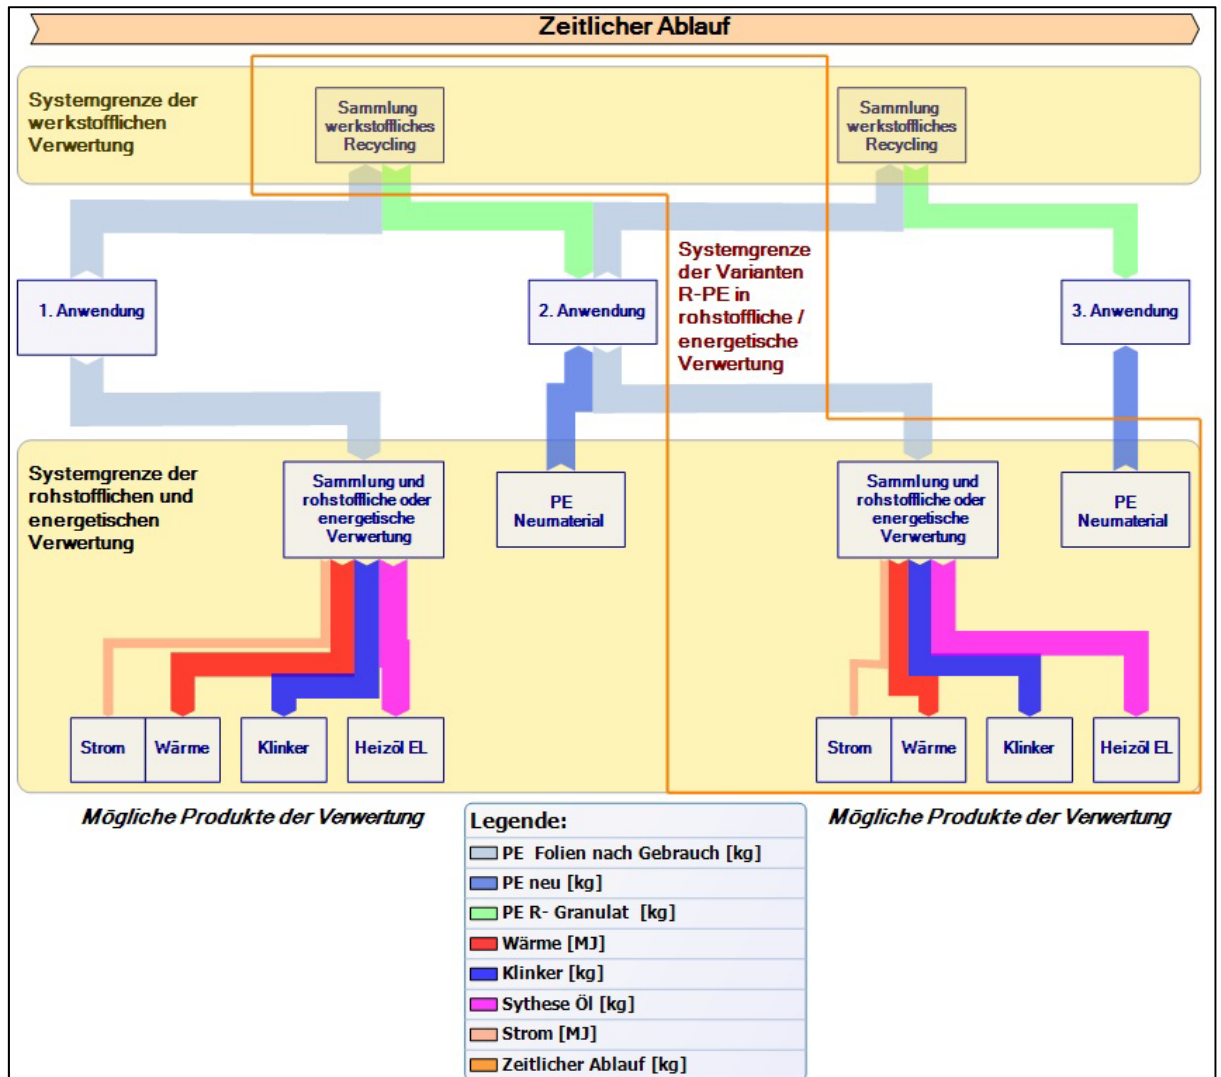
Zeitlicher Ablauf

Systemgrenze der werkstofflichen Verwertung

Sammlung werkstoffliches Recycling

Sammlung werkstoffliches Recycling

Systemgrenze der Varianten R-PE in rohstoffliche / energetische Verwertung

1. Anwendung

2. Anwendung

3. Anwendung

Systemgrenze der rohstofflichen und energetischen Verwertung

Sammlung und rohstoffliche oder energetische Verwertung

PE Neumaterial

Sammlung und rohstoffliche oder energetische Verwertung

PE Neumaterial

Strom

Wärme

Klinker

Heizöl EL

Strom

Wärme

Klinker

Heizöl EL

Mögliche Produkte der Verwertung

Mögliche Produkte der Verwertung

Legende:
PE Folien nach Gebrauch [kg]
PE neu [kg]
PE R- Granulat [kg]
Wärme [MJ]
Klinker [kg]
Sythese Öl [kg]
Strom [MJ]
Zeitlicher Ablauf [kg]